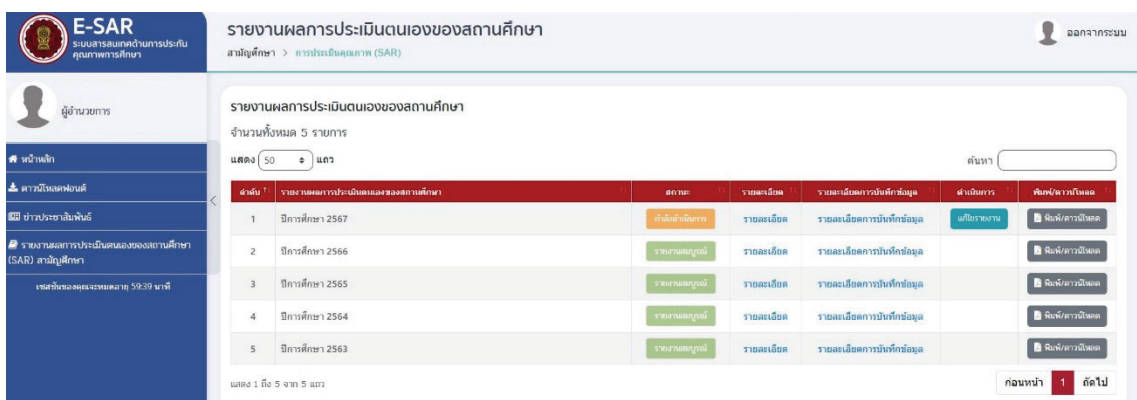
E-SAR
ระบบสารสนเทศด้านการประกันคุณภาพการศึกษา

รายงานผลการประเมินตนเองของสถานศึกษา
สามัญศึกษา > การประเมินคุณภาพ (SAR)

ออกจากระบบ

ผู้อำนวยการ

หน้าหลัก
ดาวน์โหลดฟอนต์
ข่าวประชาสัมพันธ์
รายงานผลการประเมินตนเองของสถานศึกษา (SAR) สามัญศึกษา
เซสชั่นของคุณจะหมดอายุ 59:39 นาที

รายงานผลการประเมินตนเองของสถานศึกษา
จำนวนทั้งหมด 5 รายการ

แสดง 50 แถว

ค้นหา

| ลำดับ | รายงานผลการประเมินตนเองของสถานศึกษา | สถานะ | รายละเอียด | รายละเอียดการบันทึกข้อมูล | ดำเนินการ | พิมพ์/ดาวน์โหลด |
|---|---|---|---|---|---|---|
| 1 | ปีการศึกษา 2567 | กำลังดำเนินการ | รายละเอียด | รายละเอียดการบันทึกข้อมูล | แก้ไขรายงาน | พิมพ์/ดาวน์โหลด |
| 2 | ปีการศึกษา 2566 | รายงานสมบูรณ์ | รายละเอียด | รายละเอียดการบันทึกข้อมูล | | พิมพ์/ดาวน์โหลด |
| 3 | ปีการศึกษา 2565 | รายงานสมบูรณ์ | รายละเอียด | รายละเอียดการบันทึกข้อมูล | | พิมพ์/ดาวน์โหลด |
| 4 | ปีการศึกษา 2564 | รายงานสมบูรณ์ | รายละเอียด | รายละเอียดการบันทึกข้อมูล | | พิมพ์/ดาวน์โหลด |
| 5 | ปีการศึกษา 2563 | รายงานสมบูรณ์ | รายละเอียด | รายละเอียดการบันทึกข้อมูล | | พิมพ์/ดาวน์โหลด |

แสดง 1 ถึง 5 จาก 5 แถว

ก่อนหน้า 1 ถัดไป